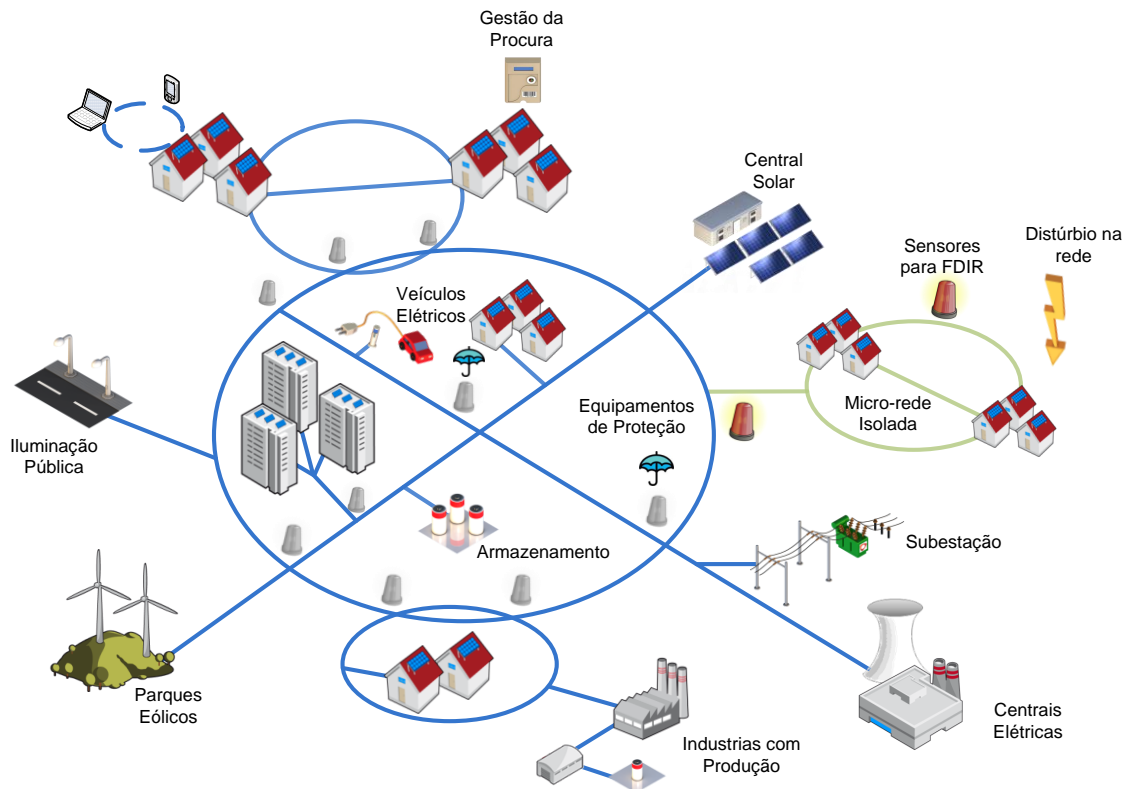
Gestão da Procura

Central Solar

Sensores para FDIR

Distúrbio na rede

Veículos Elétricos

Equipamentos de Proteção

Micro-rede Isolada

Iluminação Pública

Armazenamento

Subestação

Parques Eólicos

Industrias com Produção

Centrais Elétricas